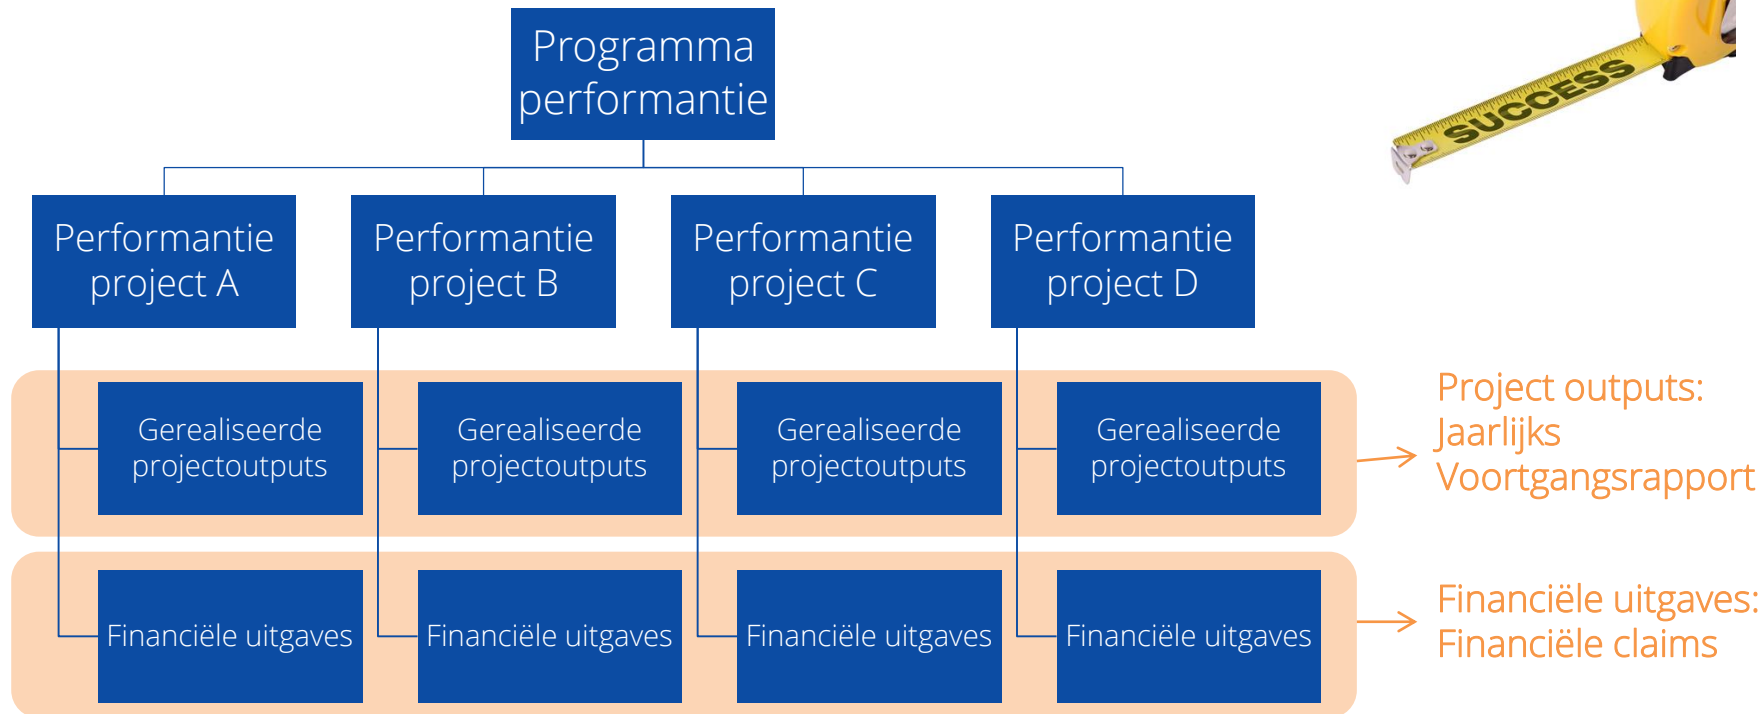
Programma performantie

Performantie project A

Performantie project B

Performantie project C

Performantie project D

SUCCESS

Gerealiseerde projectoutputs

Gerealiseerde projectoutputs

Gerealiseerde projectoutputs

Gerealiseerde projectoutputs

Project outputs: Jaarlijks Voortgangsrapport

Financiële uitgaves

Financiële uitgaves

Financiële uitgaves

Financiële uitgaves

Financiële uitgaves: Financiële claims